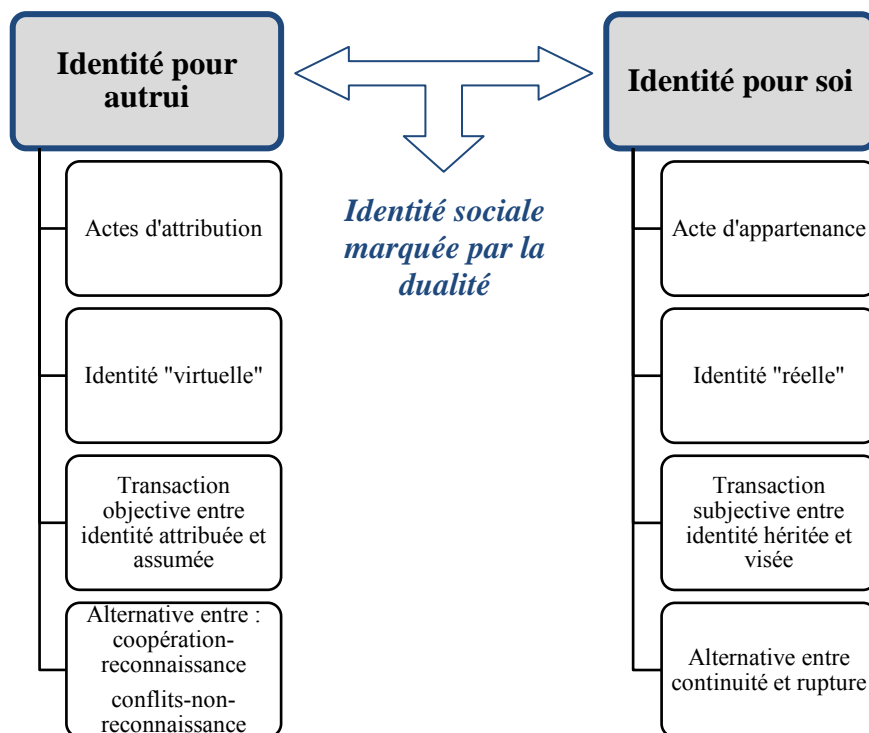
Identité pour autrui

Actes d'attribution

Identité "virtuelle"

Transaction objective entre identité attribuée et assumée

Alternative entre : coopération-reconnaissance

conflits-non-reconnaissance

Identité sociale marquée par la dualité

Identité pour soi

Acte d'appartenance

Identité "réelle"

Transaction subjective entre identité héritée et visée

Alternative entre continuité et rupture